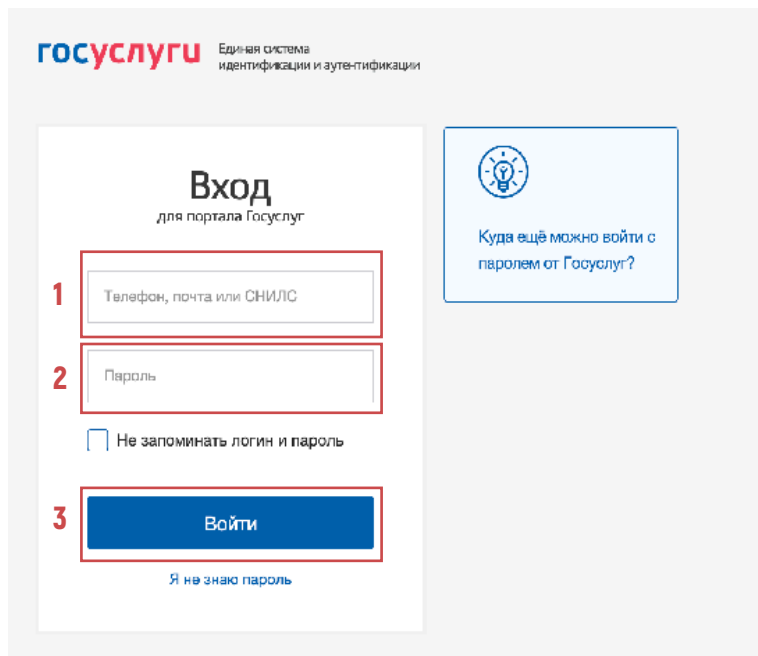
госуслуги Единая система идентификации и аутентификации

Вход
для портала Госуслуг

1
Телефон, почта или СНИЛС

2
Пароль

Не запоминать логин и пароль

3
Войти

Я не знаю пароль

Куда ещё можно войти с паролем от Госуслуг?